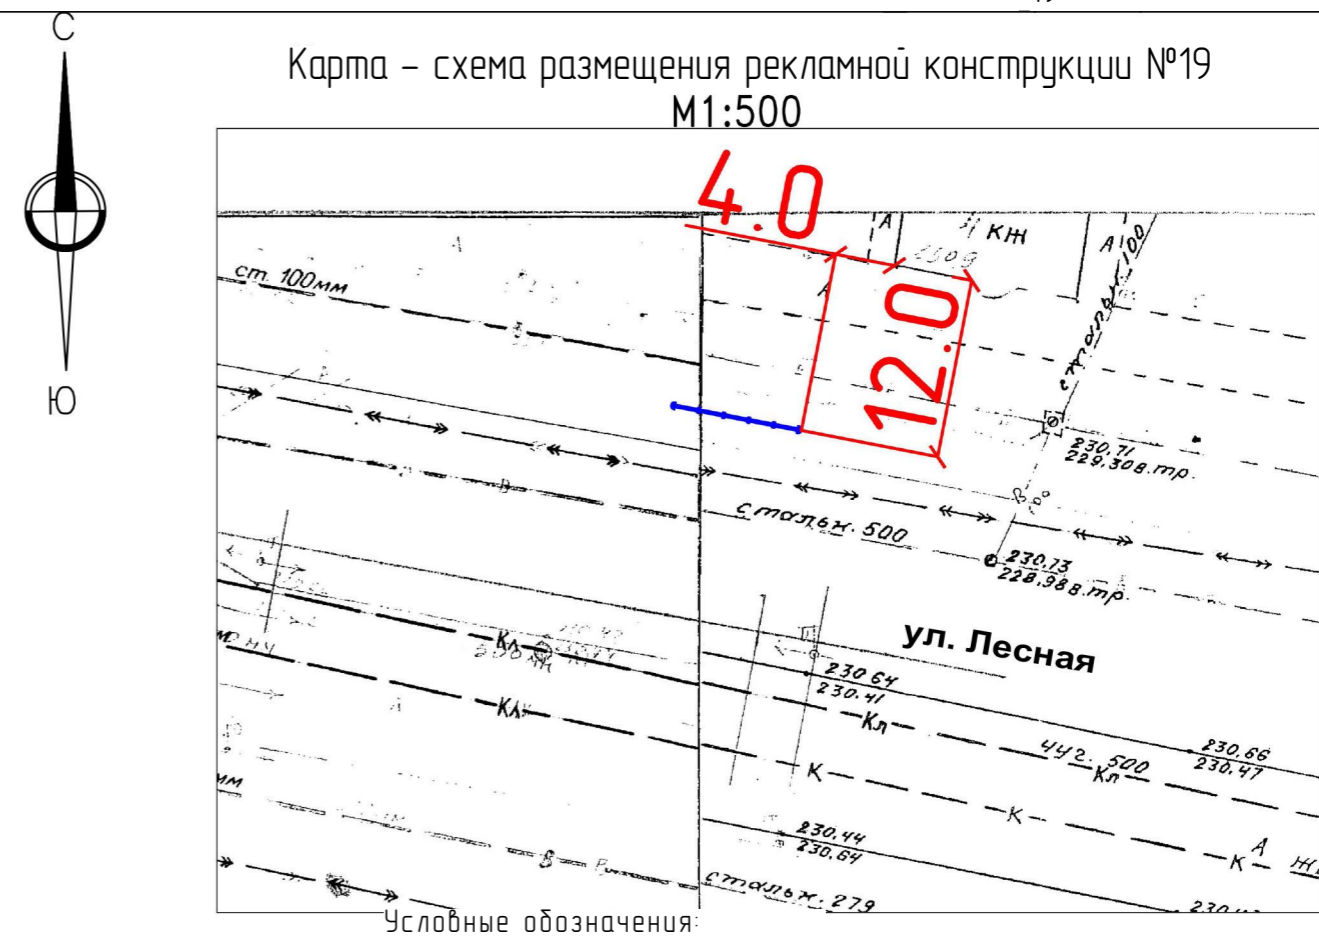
С

Ю

Карта – схема размещения рекламной конструкции №19
М1:500

4.0

12.0

КЖ

А

А

сталь 100

ст. 100мм

230,71
229,308.тр.

сталь. 500

230,73
228,988.тр.

ул. Лесная

Кл

Кл

230,64
230,41

Кл

К

чуг. 500
Кл

230,66
230,47

К

К

230,44
230,64

В

сталь: 279

Условные обозначения: